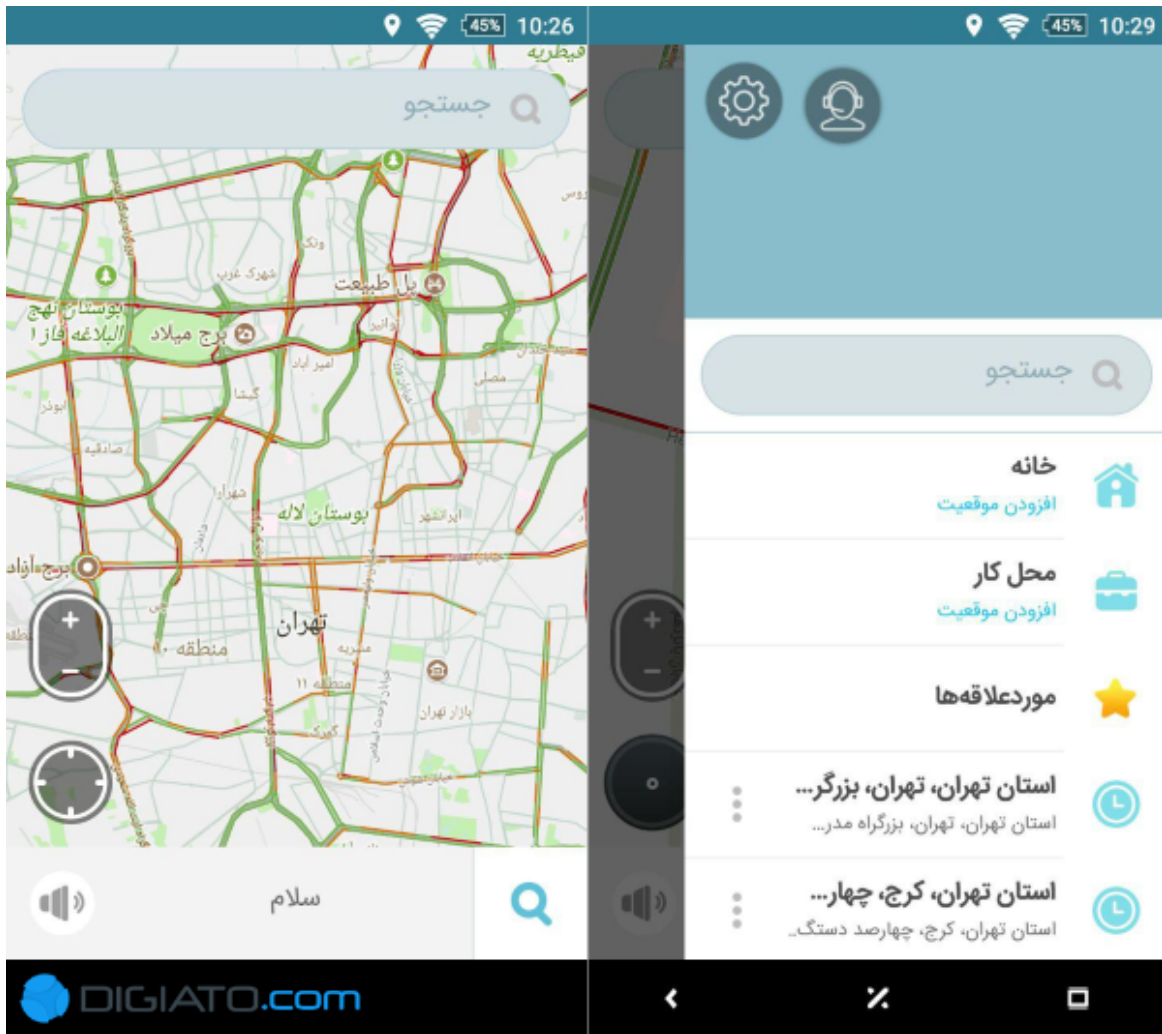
45% 10:26

جستجو

قیطریه

ونک

شهرک غرب

پل طبیعت

بوستان نهج البلاغه فاز ۱

برج میلاد

امیر آباد

گیشا

ابوذر

صادقیه

شهرآرا

بوستان لاله

ایرانشهر

برج آزادی

تهران

منطقه ۱۰

منطقه ۱۱

بازار تهران

+

−

سلام

DIGIATO.com

45% 10:29

جستجو

خانه
افزودن موقعیت

محل کار
افزودن موقعیت

موردعلاقه‌ها

استان تهران، تهران، بزرگر...
استان تهران، تهران، بزرگراه مدر...

استان تهران، کرج، چهار...
استان تهران، کرج، چهارصد دستگ...